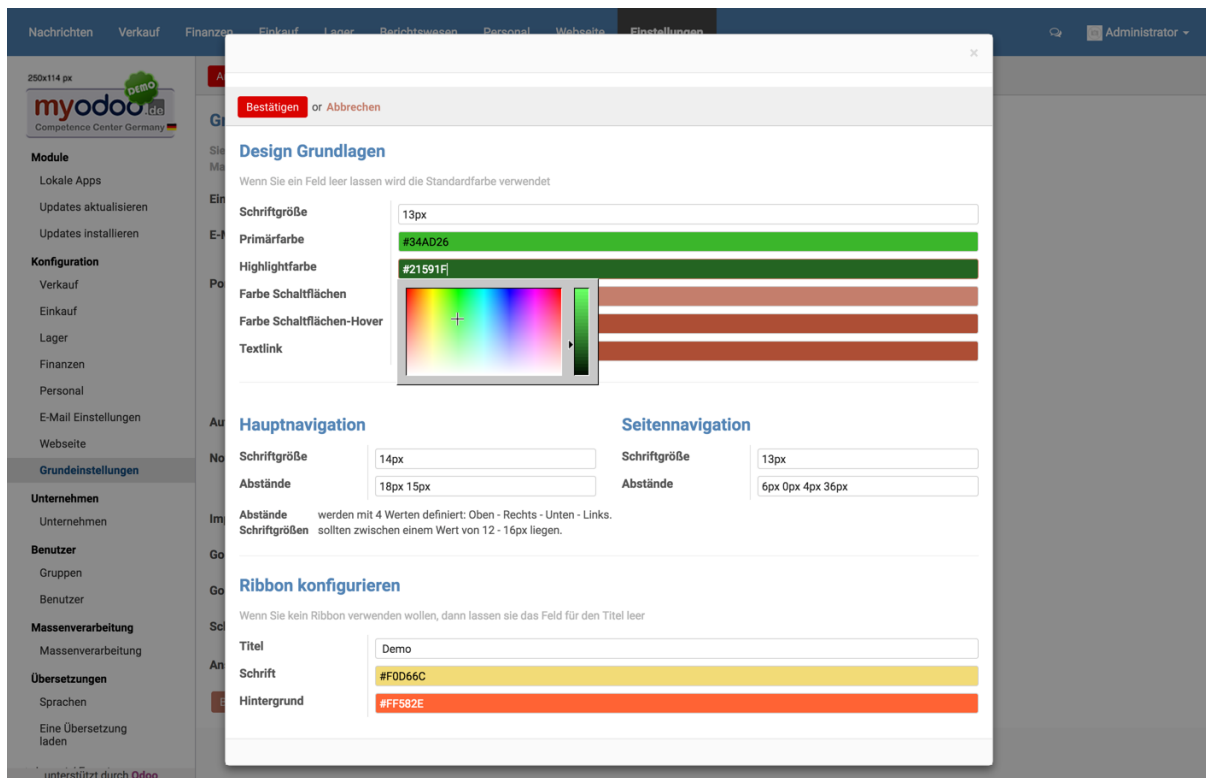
Nachrichten Verkauf Finanzen Einkauf Lager Berichtswesen Personal Webseite Einstellungen

Administrator

250x114 px

myodoo.de DEMO
Competence Center Germany

Module
Lokale Apps
Updates aktualisieren
Updates installieren
Konfiguration
Verkauf
Einkauf
Lager
Finanzen
Personal
E-Mail Einstellungen
Webseite
Grundeinstellungen
Unternehmen
Unternehmen
Benutzer
Gruppen
Benutzer
Massenverarbeitung
Massenverarbeitung
Übersetzungen
Sprachen
Eine Übersetzung laden

unterstützt durch Odoo

×

Bestätigen or Abbrechen

Design Grundlagen

Wenn Sie ein Feld leer lassen wird die Standardfarbe verwendet

| | |
|---|---|
| Schriftgröße | 13px |
| Primärfarbe | #34AD26 |
| Highlightfarbe | #21591F |
| Farbe Schaltflächen | |
| Farbe Schaltflächen-Hover | |
| Textlink | |

Hauptnavigation

| | |
|---|---|
| Schriftgröße | 14px |
| Abstände | 18px 15px |

Seitennavigation

| | |
|---|---|
| Schriftgröße | 13px |
| Abstände | 6px 0px 4px 36px |

Abstände werden mit 4 Werten definiert: Oben - Rechts - Unten - Links.
Schriftgrößen sollten zwischen einem Wert von 12 - 16px liegen.

Ribbon konfigurieren

Wenn Sie kein Ribbon verwenden wollen, dann lassen sie das Feld für den Titel leer

| | |
|---|---|
| Titel | Demo |
| Schrift | #F0D66C |
| Hintergrund | #FF582E |